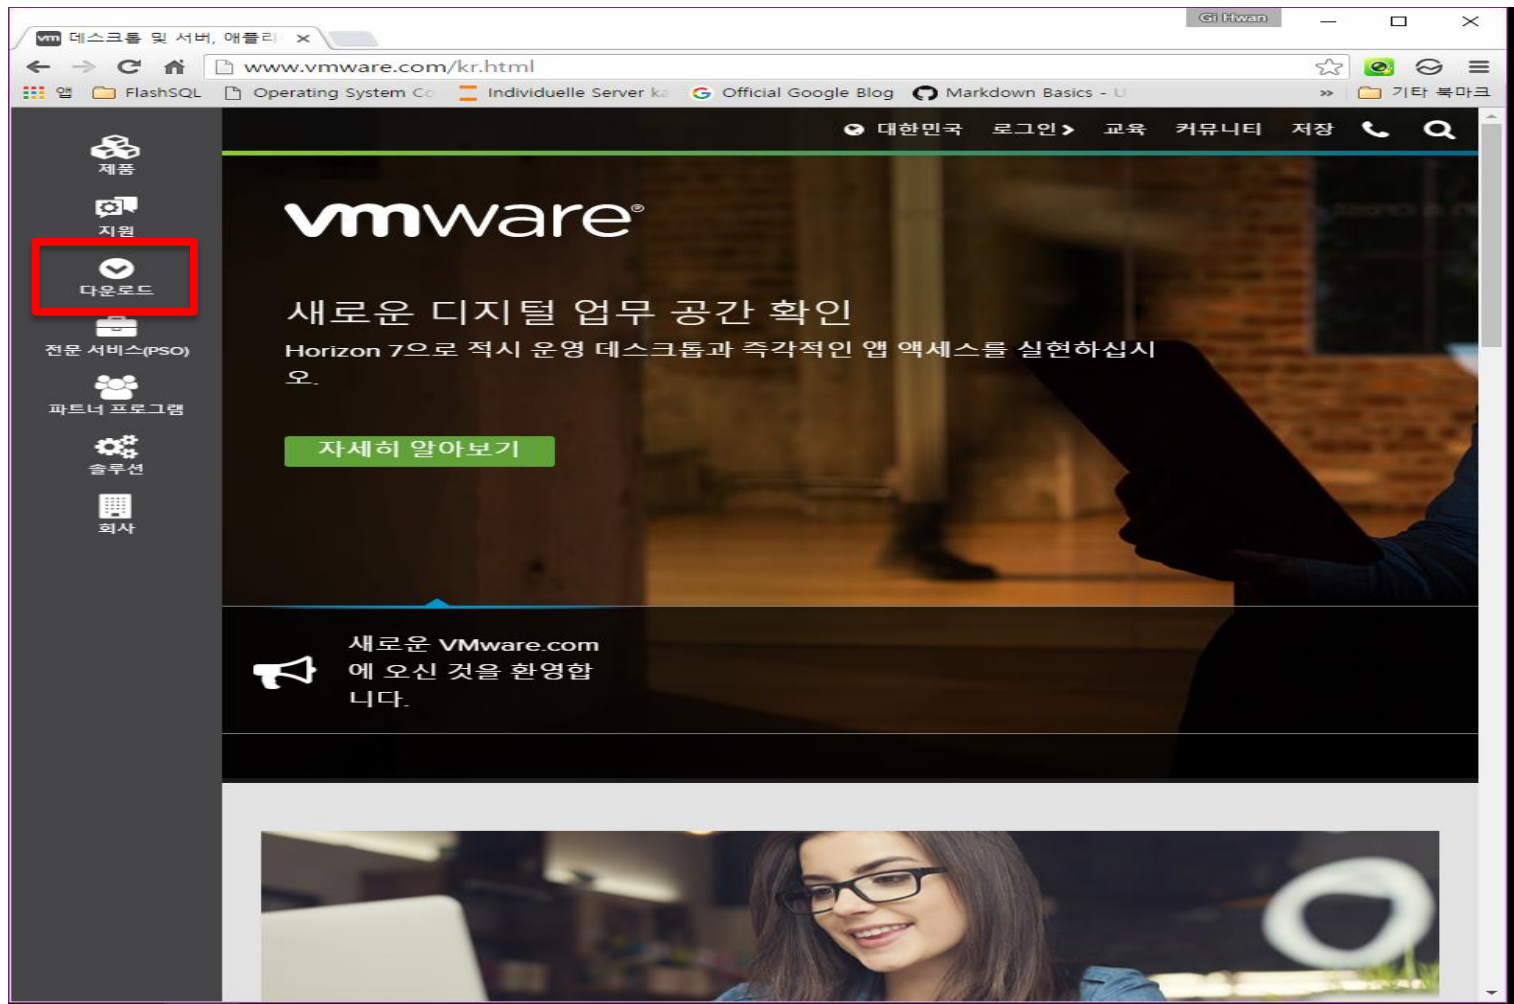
vm 데스크톱 및 서버, 애플리 ×

Gi Hwan

www.vmware.com/kr.html

앱 FlashSQL Operating System Co Individuelle Server ka Official Google Blog Markdown Basics - U » 기타 북마크

대한민국 로그인 교육 커뮤니티 저장

제품
지원
다운로드
전문 서비스(PSO)
파트너 프로그램
솔루션
회사

vmware®

새로운 디지털 업무 공간 확인

Horizon 7으로 적시 운영 데스크톱과 즉각적인 앱 액세스를 실현하십시오.

자세히 알아보기

새로운 VMware.com에 오신 것을 환영합니다.